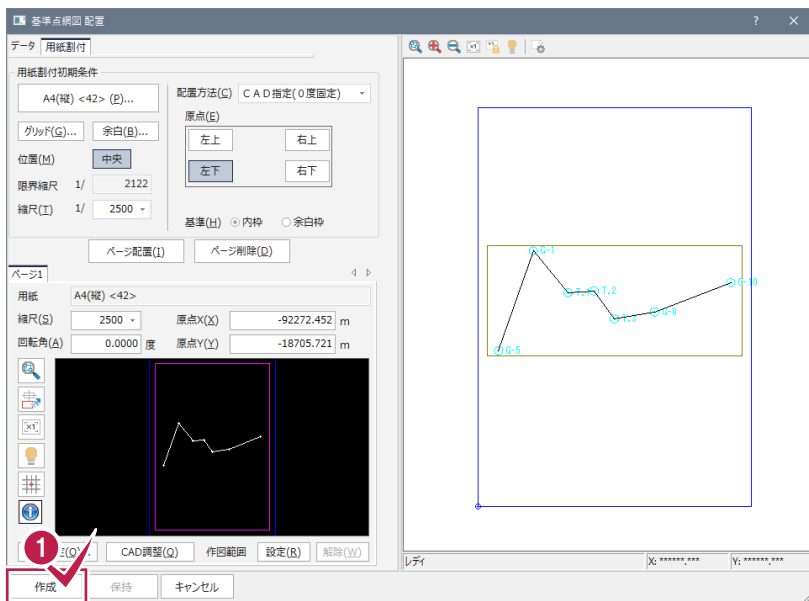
基準点網図 配置

?

データ　用紙割付

用紙割付初期条件

A4(縦) <42> (P)...

配置方法(C)　ＣＡＤ指定(０度固定)

原点(E)

グリッド(G)...　余白(B)...

左上　右上

位置(M)　中央

左下　右下

限界縮尺　1/　2122

縮尺(T)　1/　2500

基準(H)　内枠　余白枠

ページ配置(I)　ページ削除(D)

ページ1

用紙　A4(縦) <42>

縮尺(S)　2500　原点X(X)　-92272.452　m

回転角(A)　0.0000　度　原点Y(Y)　-18705.721　m

1

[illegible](O)...　CAD調整(Q)　作図範囲　設定(R)　解除(W)

作成　保持　キャンセル

G-1

T.2

T.1

T.3

G-8

G-10

G-5

レディ　X: ******.***　Y: ******.***